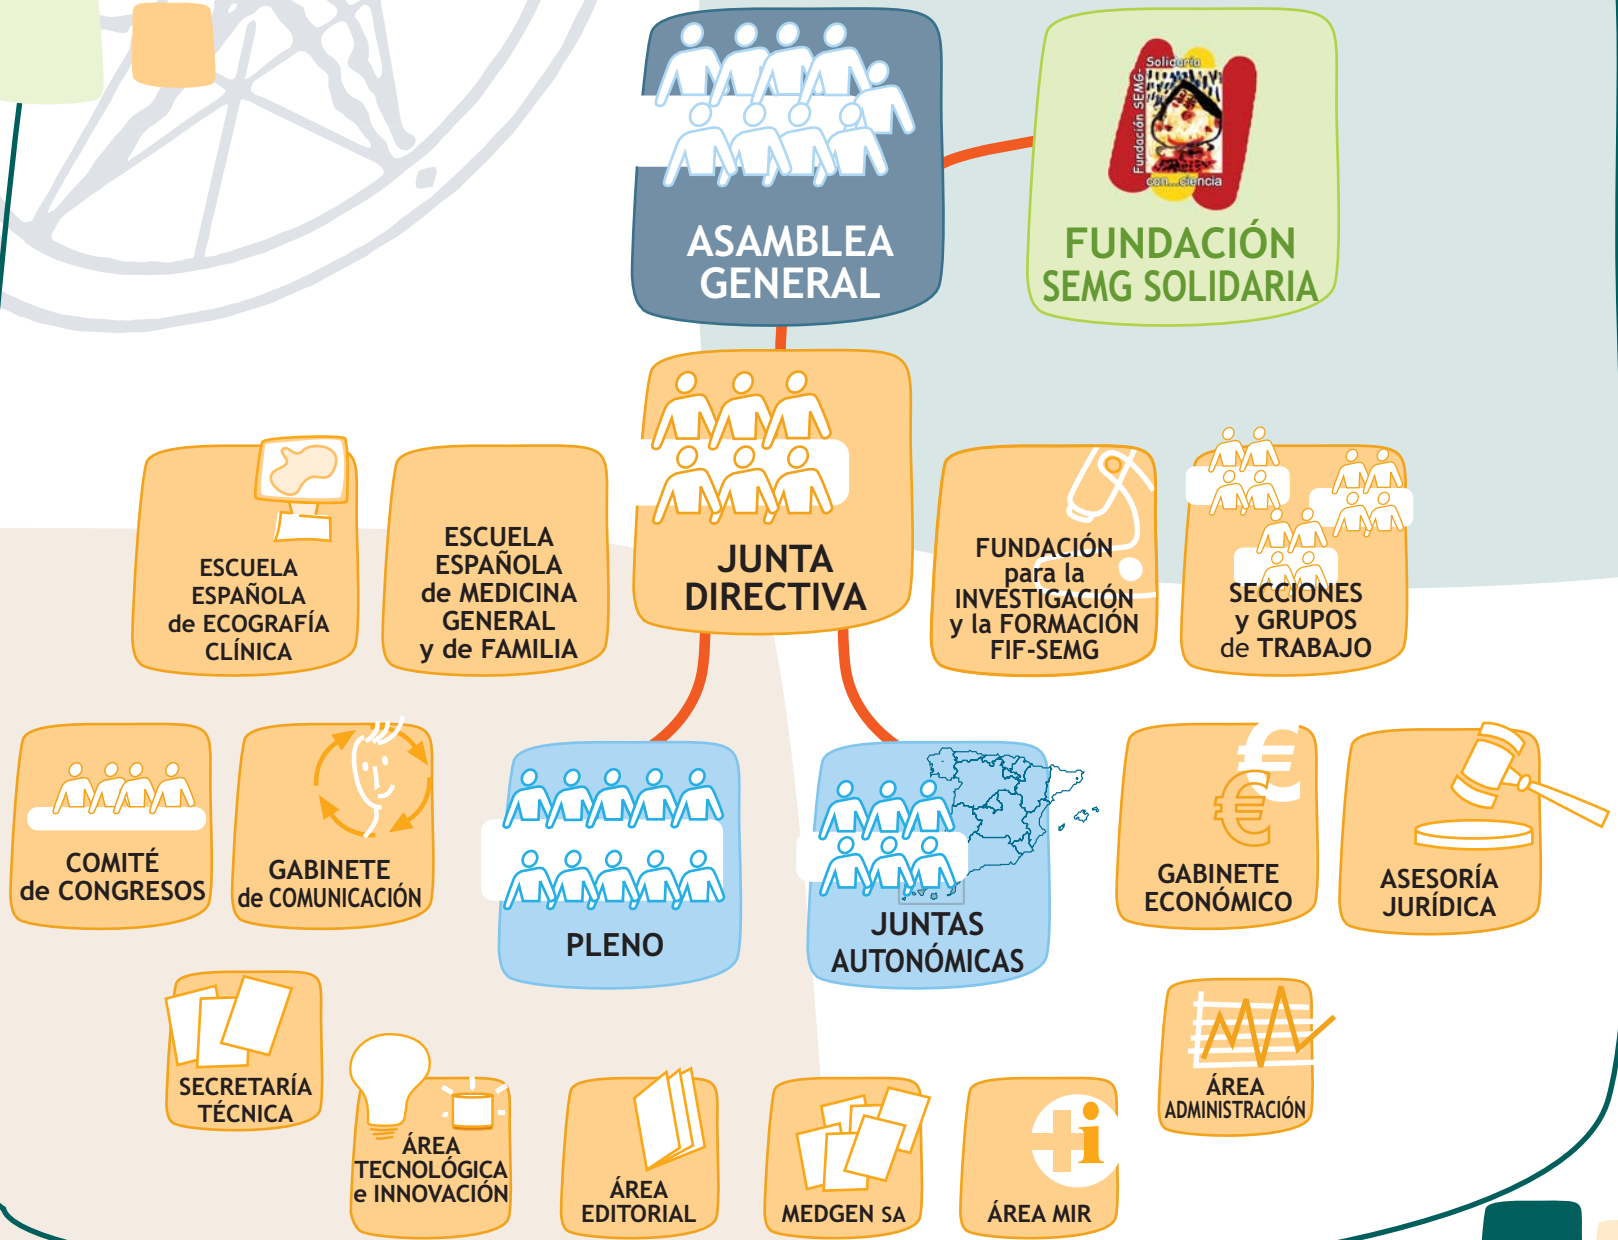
ASAMBLEA GENERAL

Solidaria
Fundación SEMG
con...ciencia

FUNDACIÓN SEMG SOLIDARIA

JUNTA DIRECTIVA

ESCUELA ESPAÑOLA de ECOGRAFÍA CLÍNICA

ESCUELA ESPAÑOLA de MEDICINA GENERAL y de FAMILIA

FUNDACIÓN para la INVESTIGACIÓN y la FORMACIÓN FIF-SEMG

SECCIONES y GRUPOS de TRABAJO

COMITÉ de CONGRESOS

GABINETE de COMUNICACIÓN

PLENO

JUNTAS AUTONÓMICAS

GABINETE ECONÓMICO

ASESORÍA JURÍDICA

SECRETARÍA TÉCNICA

ÁREA TECNOLÓGICA e INNOVACIÓN

ÁREA EDITORIAL

MEDGEN SA

ÁREA MIR

ÁREA ADMINISTRACIÓN